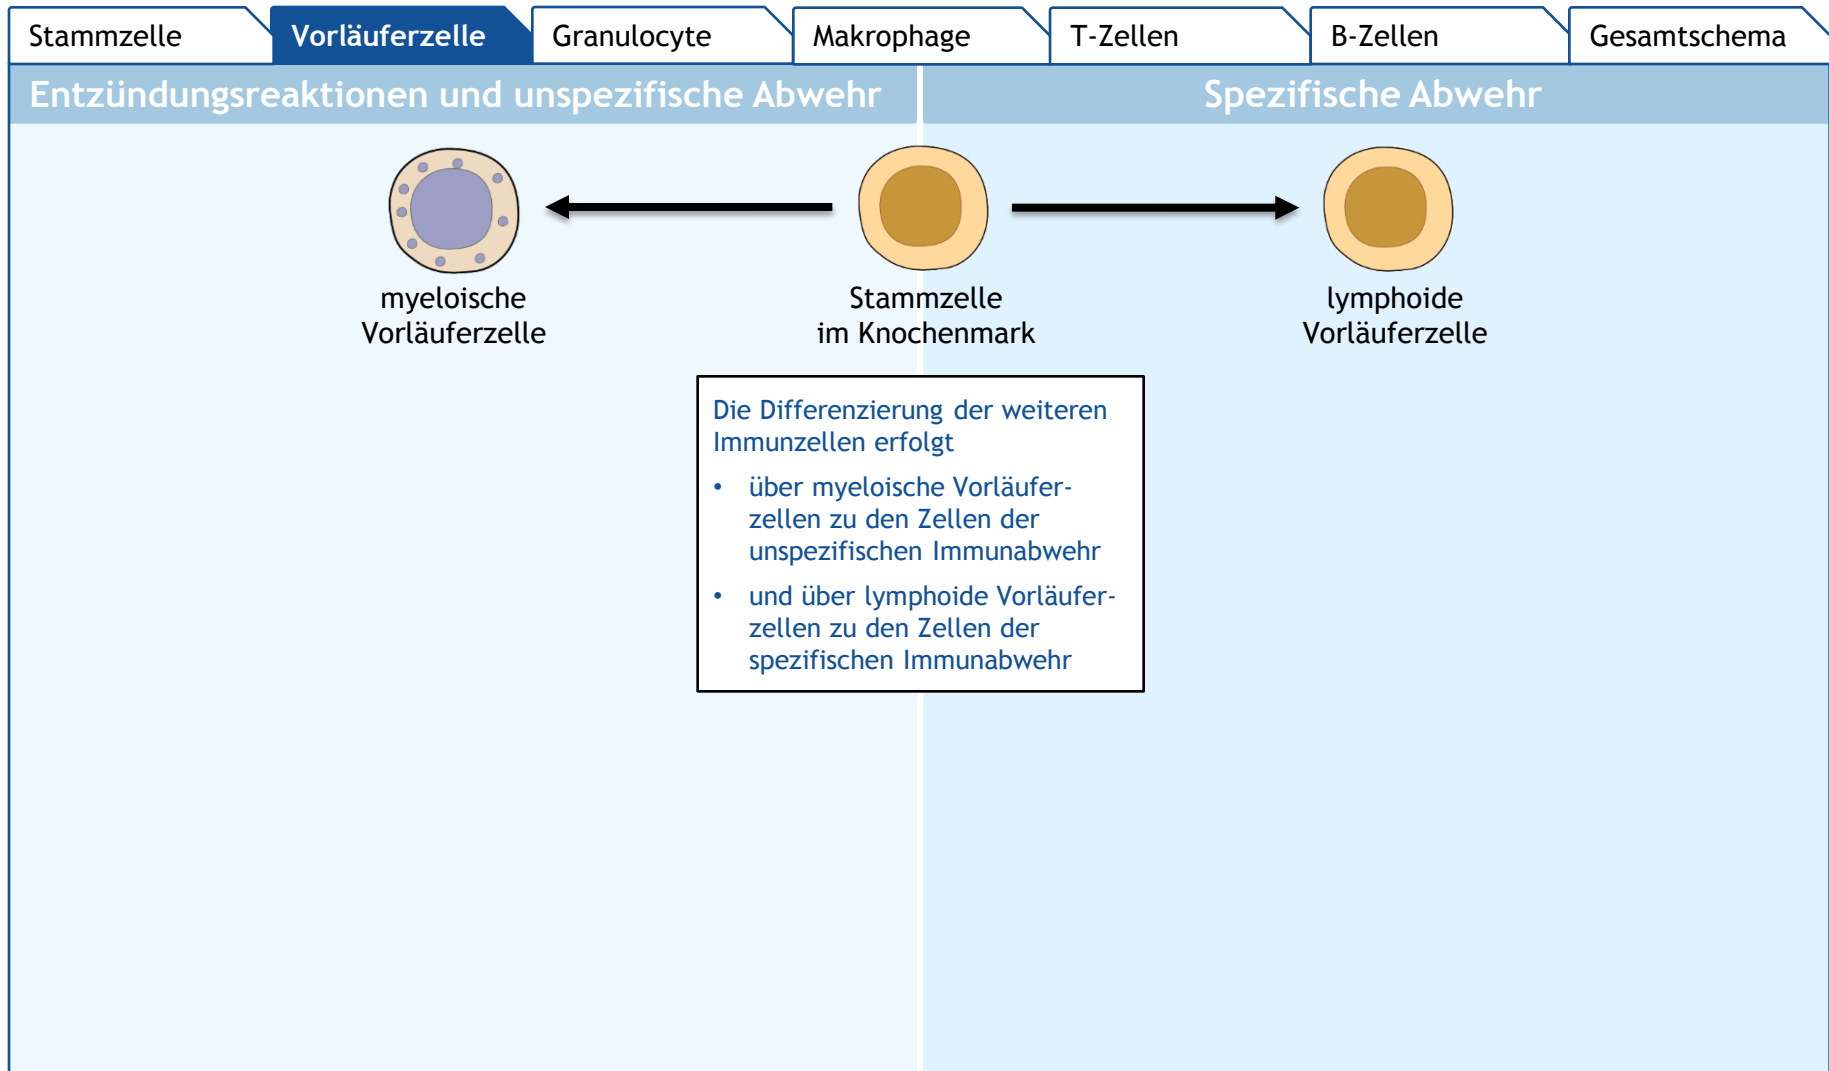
Stammzelle | Vorläuferzelle | Granulocyte | Makrophage | T-Zellen | B-Zellen | Gesamtschema

Entzündungsreaktionen und unspezifische Abwehr

Spezifische Abwehr

myeloische Vorläuferzelle

Stammzelle im Knochenmark

lymphoide Vorläuferzelle

Die Differenzierung der weiteren Immunzellen erfolgt

- über myeloische Vorläuferzellen zu den Zellen der unspezifischen Immunabwehr
- und über lymphoide Vorläuferzellen zu den Zellen der spezifischen Immunabwehr